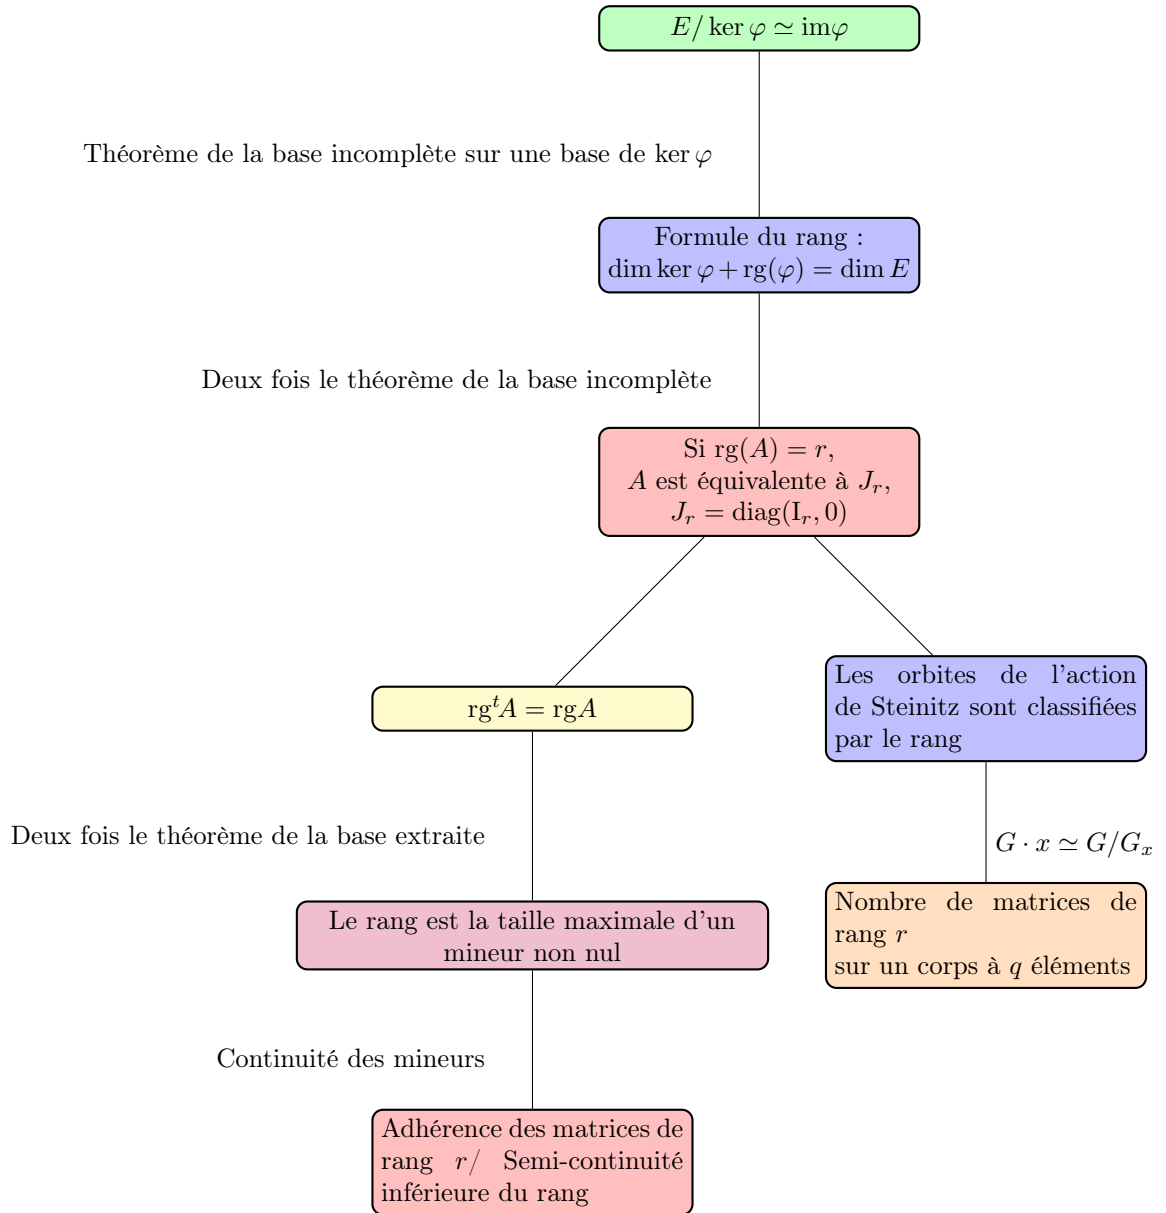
$E/\ker\varphi \simeq \mathrm{im}\varphi$

Théorème de la base incomplète sur une base de $\ker\varphi$

Formule du rang : $\dim\ker\varphi + \mathrm{rg}(\varphi) = \dim E$

Deux fois le théorème de la base incomplète

Si $\mathrm{rg}(A) = r$, $A$ est équivalente à $J_r$, $J_r = \mathrm{diag}(\mathrm{I}_r, 0)$

$\mathrm{rg}^t A = \mathrm{rg} A$

Les orbites de l'action de Steinitz sont classifiées par le rang

Deux fois le théorème de la base extraite

$G \cdot x \simeq G/G_x$

Le rang est la taille maximale d'un mineur non nul

Nombre de matrices de rang $r$ sur un corps à $q$ éléments

Continuité des mineurs

Adhérence des matrices de rang $r$/ Semi-continuité inférieure du rang